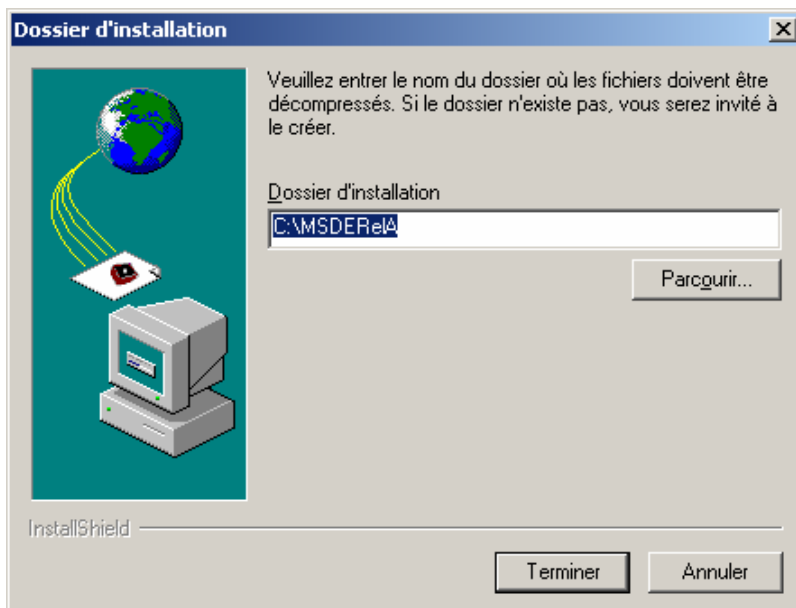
Dossier d'installation

Veuillez entrer le nom du dossier où les fichiers doivent être décompressés. Si le dossier n'existe pas, vous serez invité à le créer.

Dossier d'installation

C:\MSDERelA

Parcourir...

InstallShield

Terminer

Annuler